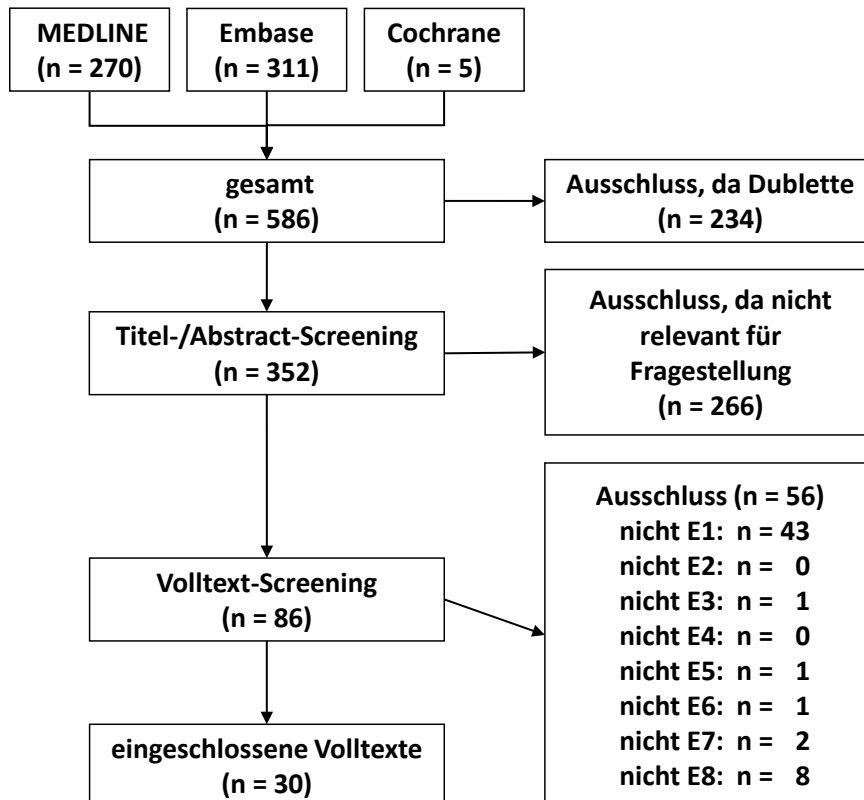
MEDLINE
(n = 270)

Embase
(n = 311)

Cochrane
(n = 5)

gesamt
(n = 586)

Ausschluss, da Dublette
(n = 234)

Titel-/Abstract-Screening
(n = 352)

Ausschluss, da nicht relevant für Fragestellung
(n = 266)

Volltext-Screening
(n = 86)

Ausschluss (n = 56)
nicht E1: n = 43
nicht E2: n = 0
nicht E3: n = 1
nicht E4: n = 0
nicht E5: n = 1
nicht E6: n = 1
nicht E7: n = 2
nicht E8: n = 8

eingeschlossene Volltexte
(n = 30)